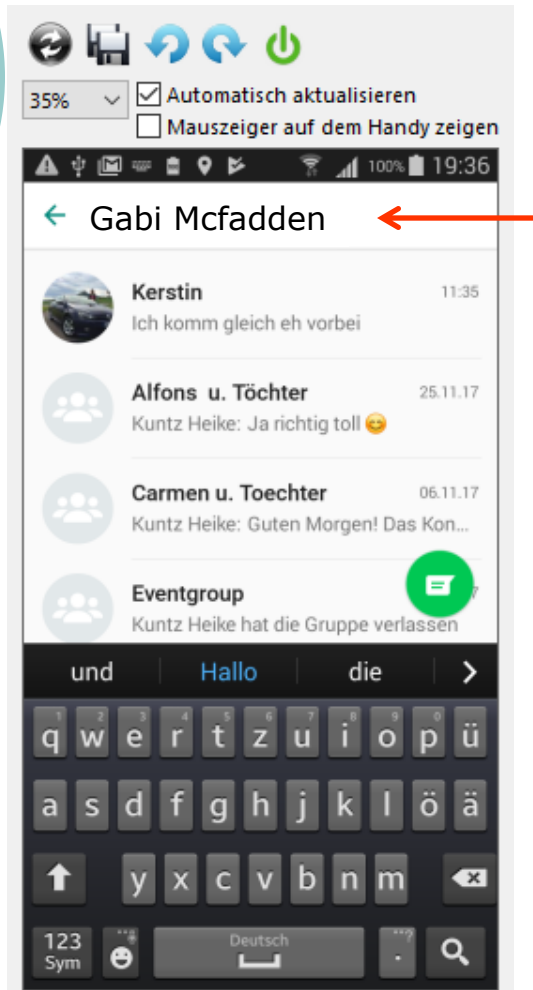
35%
Automatisch aktualisieren
Mauszeiger auf dem Handy zeigen
100% 19:36
Gabi Mcfadden

Kerstin 11:35
Ich komm gleich eh vorbei

Alfons u. Töchter 25.11.17
Kuntz Heike: Ja richtig toll 😊

Carmen u. Toechter 06.11.17
Kuntz Heike: Guten Morgen! Das Kon...

Eventgroup
Kuntz Heike hat die Gruppe verlassen

und Hallo die

q w e r t z u i o p ü
a s d f g h j k l ö ä
y x c v b n m
123 Sym Deutsch